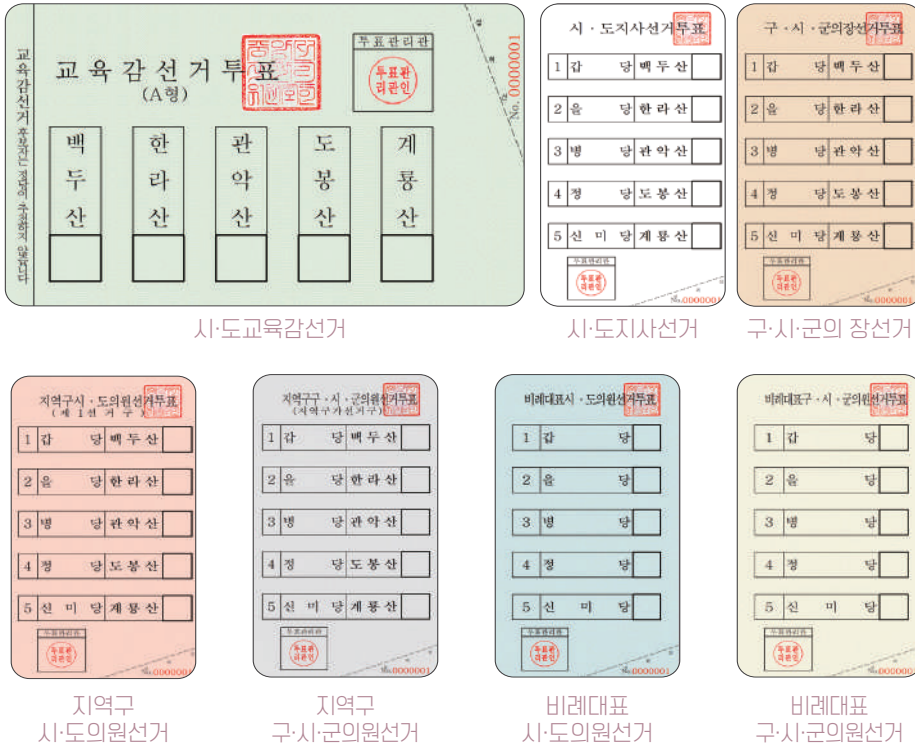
교육감선거후보자는 정당이 추천하지 않습니다

교육감선거투표
(A형)

투표관리관
투표관리관인

No. 0000001

백두산 | 한라산 | 관악산 | 도봉산 | 계룡산

시·도교육감선거

시·도지사선거투표

| 1 | 갑 당 | 백두산 |
|---|---|---|
| 2 | 을 당 | 한라산 |
| 3 | 병 당 | 관악산 |
| 4 | 정 당 | 도봉산 |
| 5 | 신 미 당 | 계룡산 |

투표관리관
투표관리관인
No. 0000001

시·도지사선거

구·시·군의장선거투표

| 1 | 갑 당 | 백두산 |
|---|---|---|
| 2 | 을 당 | 한라산 |
| 3 | 병 당 | 관악산 |
| 4 | 정 당 | 도봉산 |
| 5 | 신 미 당 | 계룡산 |

투표관리관
투표관리관인
No. 0000001

구·시·군의 장선거

지역구시·도의원선거투표
(제1선거구)

| 1 | 갑 당 | 백두산 |
|---|---|---|
| 2 | 을 당 | 한라산 |
| 3 | 병 당 | 관악산 |
| 4 | 정 당 | 도봉산 |
| 5 | 신 미 당 | 계룡산 |

투표관리관
투표관리관인
No. 0000001

지역구
시·도의원선거

지역구구·시·군의원선거투표
(지역구자선거구)

| 1 | 갑 당 | 백두산 |
|---|---|---|
| 2 | 을 당 | 한라산 |
| 3 | 병 당 | 관악산 |
| 4 | 정 당 | 도봉산 |
| 5 | 신 미 당 | 계룡산 |

투표관리관
투표관리관인
No. 0000001

지역구
구·시·군의원선거

비례대표시·도의원선거투표

| 1 | 갑 당 |
|---|---|
| 2 | 을 당 |
| 3 | 병 당 |
| 4 | 정 당 |
| 5 | 신 미 당 |

투표관리관
투표관리관인
No. 0000001

비례대표
시·도의원선거

비례대표구·시·군의원선거투표

| 1 | 갑 당 |
|---|---|
| 2 | 을 당 |
| 3 | 병 당 |
| 4 | 정 당 |
| 5 | 신 미 당 |

투표관리관
투표관리관인
No. 0000001

비례대표
구·시·군의원선거